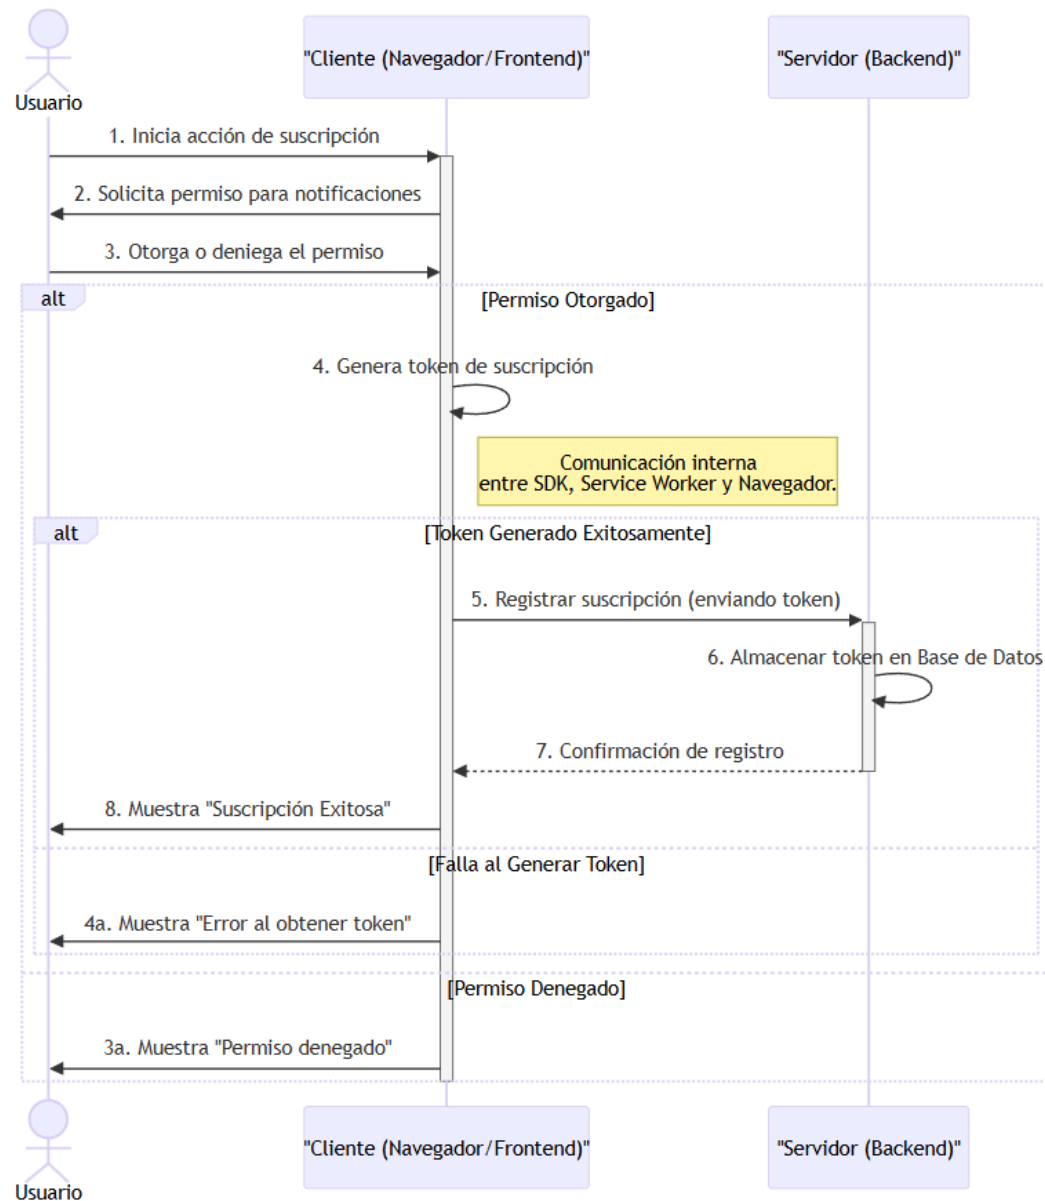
Usuario

"Cliente (Navegador/Frontend)"

"Servidor (Backend)"

1. Inicia acción de suscripción

2. Solicita permiso para notificaciones

3. Otorga o deniega el permiso

alt

[Permiso Otorgado]

4. Genera token de suscripción

Comunicación interna
entre SDK, Service Worker y Navegador.

alt

[Token Generado Exitosamente]

5. Registrar suscripción (enviando token)

6. Almacenar token en Base de Datos

7. Confirmación de registro

8. Muestra "Suscripción Exitosa"

[Falla al Generar Token]

4a. Muestra "Error al obtener token"

[Permiso Denegado]

3a. Muestra "Permiso denegado"

Usuario

"Cliente (Navegador/Frontend)"

"Servidor (Backend)"